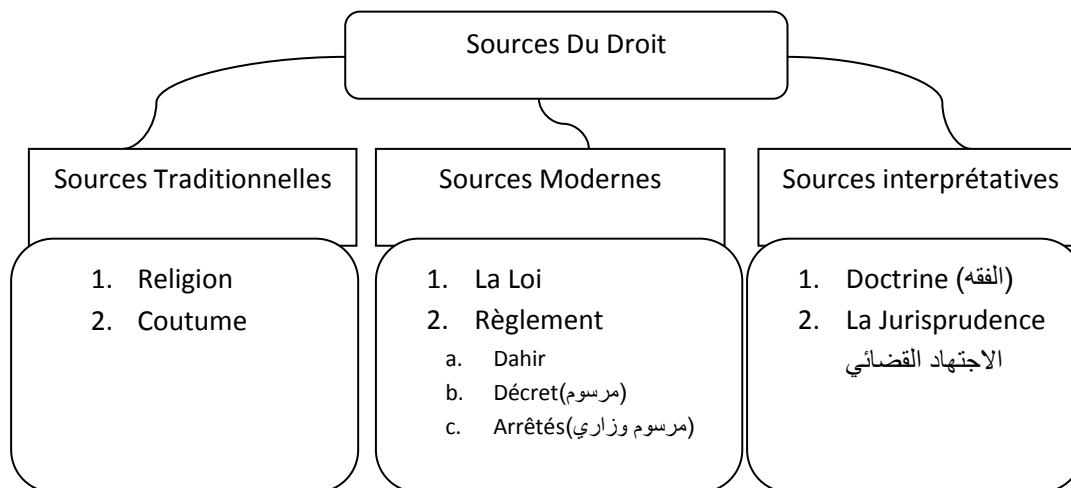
Sources Du Droit

Sources Traditionnelles

1. Religion
2. Coutume

Sources Modernes

1. La Loi
2. Règlement
a. Dahir
b. Décret(مرسوم)
c. Arrêtés(مرسوم وزاري)

Sources interprétatives

1. Doctrine (الفقه)
2. La Jurisprudence
الاجتهاد القضائي